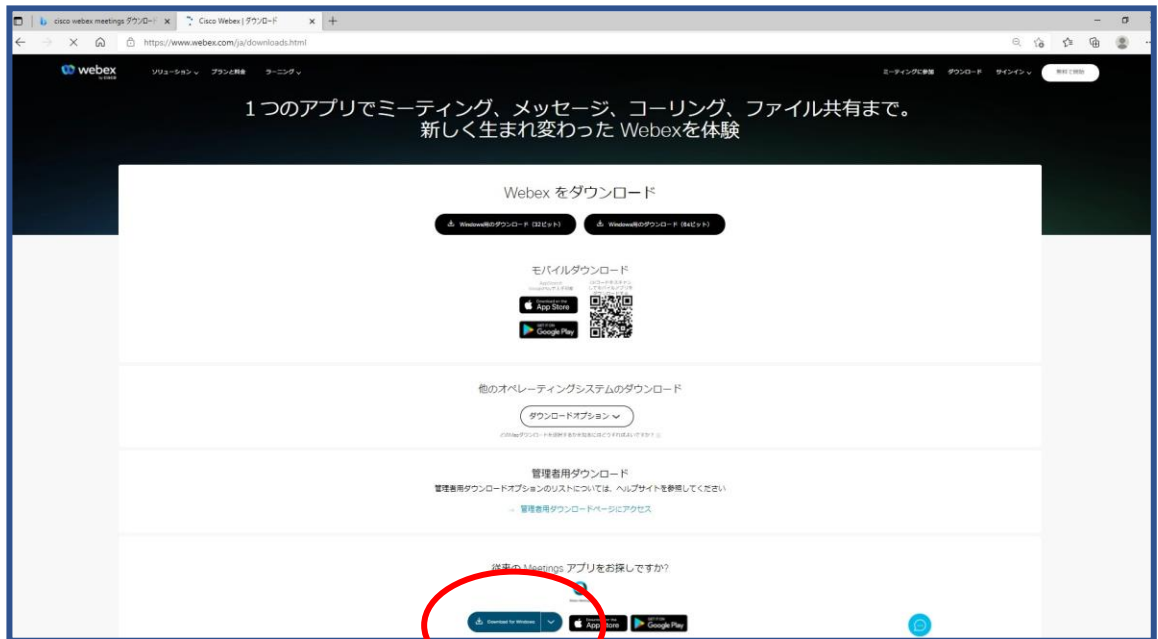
cisco webex meetings ダウンロード ×
Cisco Webex | ダウンロード ×
https://www.webex.com/ja/downloads.html

webex by cisco
ソリューション
プランと料金
ラーニング
ミーティングに参加
ダウンロード
サインイン
無料で開始

1つのアプリでミーティング、メッセージ、コーリング、ファイル共有まで。
新しく生まれ変わった Webexを体験

Webex をダウンロード

Windows用のダウンロード (32ビット)
Windows用のダウンロード (64ビット)

モバイルダウンロード
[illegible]
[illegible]
Download on the App Store
GET IT ON Google Play

他のオペレーティングシステムのダウンロード
ダウンロードオプション
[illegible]

管理者用ダウンロード
管理者用ダウンロードオプションのリストについては、ヘルプサイトを参照してください
→ 管理者用ダウンロードページにアクセス

従来の Meetings アプリをお探しですか?
Download for Windows
Download on the App Store
GET IT ON Google Play